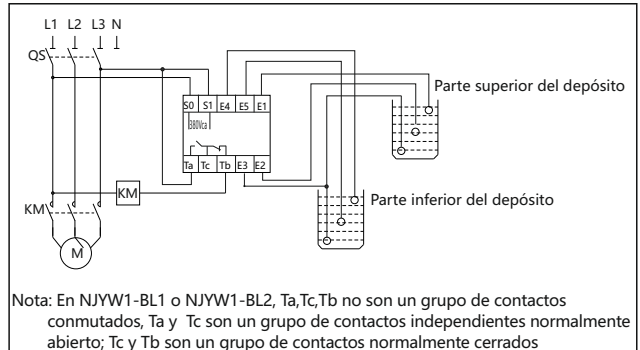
L1 L2 L3 N

QS

S0 S1 E4 E5 E1

380Vca

Ta Tc Tb E3 E2

Parte superior del depósito

Parte inferior del depósito

KM

KM

M

Nota: En NJYW1-BL1 o NJYW1-BL2, Ta,Tc,Tb no son un grupo de contactos conmutados, Ta y Tc son un grupo de contactos independientes normalmente abierto; Tc y Tb son un grupo de contactos normalmente cerrados